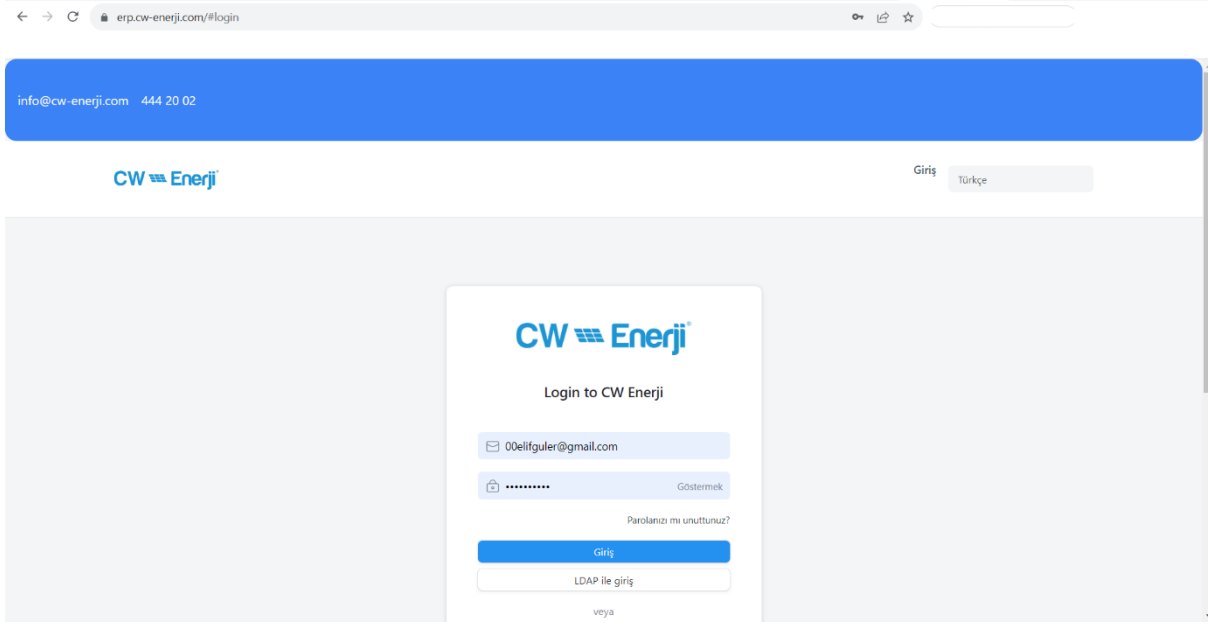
erp.cw-enerji.com/#login

info@cw-enerji.com 444 20 02

CW Enerji

Giriş

Türkçe

CW Enerji

Login to CW Enerji

00elifguler@gmail.com

••••••••••

Göstermek

Parolanızı mı unuttunuz?

Giriş

LDAP ile giriş

veya